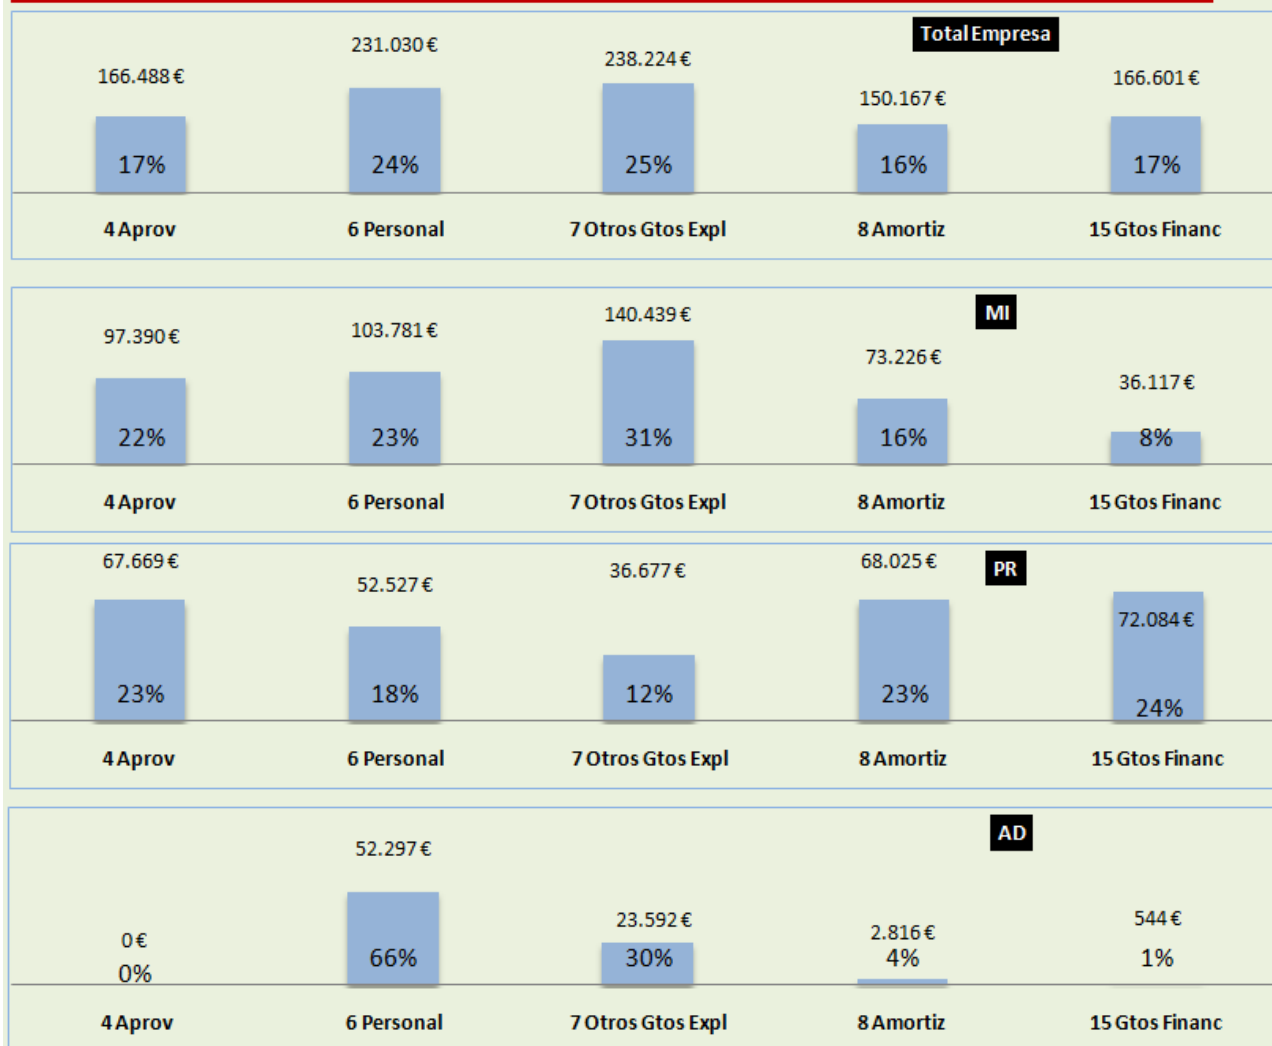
Total Empresa

166.488 €
17%
4 Aprov

231.030 €
24%
6 Personal

238.224 €
25%
7 Otros Gtos Expl

150.167 €
16%
8 Amortiz

166.601 €
17%
15 Gtos Financ

MI

97.390 €
22%
4 Aprov

103.781 €
23%
6 Personal

140.439 €
31%
7 Otros Gtos Expl

73.226 €
16%
8 Amortiz

36.117 €
8%
15 Gtos Financ

PR

67.669 €
23%
4 Aprov

52.527 €
18%
6 Personal

36.677 €
12%
7 Otros Gtos Expl

68.025 €
23%
8 Amortiz

72.084 €
24%
15 Gtos Financ

AD

0 €
0%
4 Aprov

52.297 €
66%
6 Personal

23.592 €
30%
7 Otros Gtos Expl

2.816 €
4%
8 Amortiz

544 €
1%
15 Gtos Financ